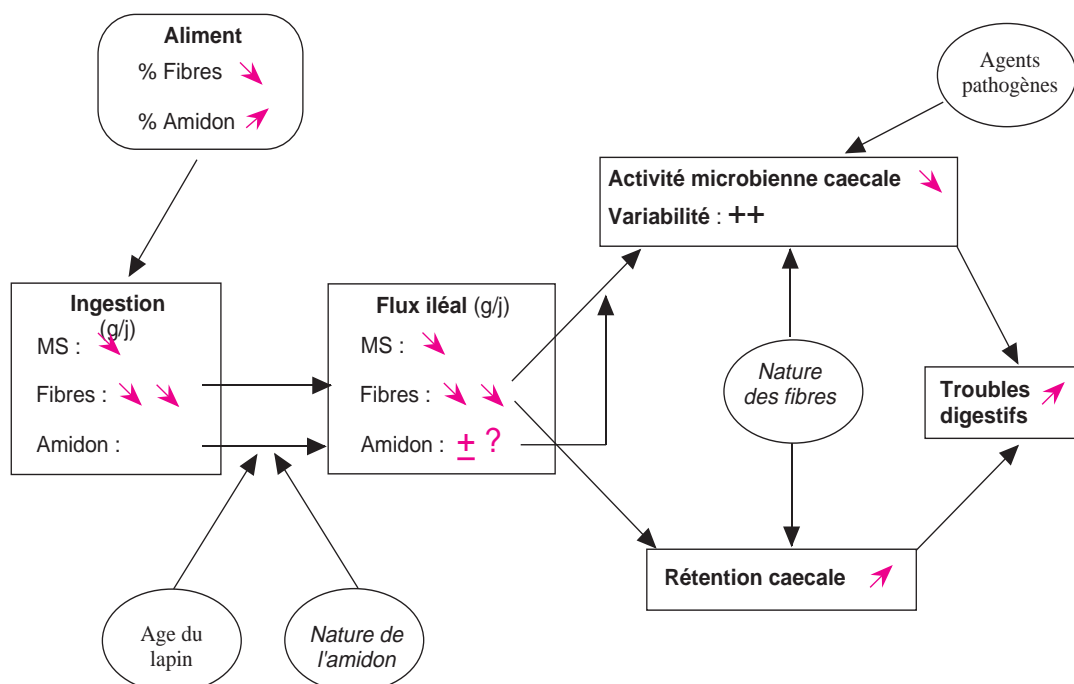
Aliment
% Fibres ↘
% Amidon ↗

Agents pathogènes

Activité microbienne caecale ↘
Variabilité : ++

Ingestion (g/j)
MS : ↘
Fibres : ↘ ↘
Amidon :

Flux iléal (g/j)
MS : ↘
Fibres : ↘ ↘
Amidon : $\pm$ ?

Nature des fibres

Troubles digestifs ↗

Rétention caecale ↗

Age du lapin

Nature de l'amidon